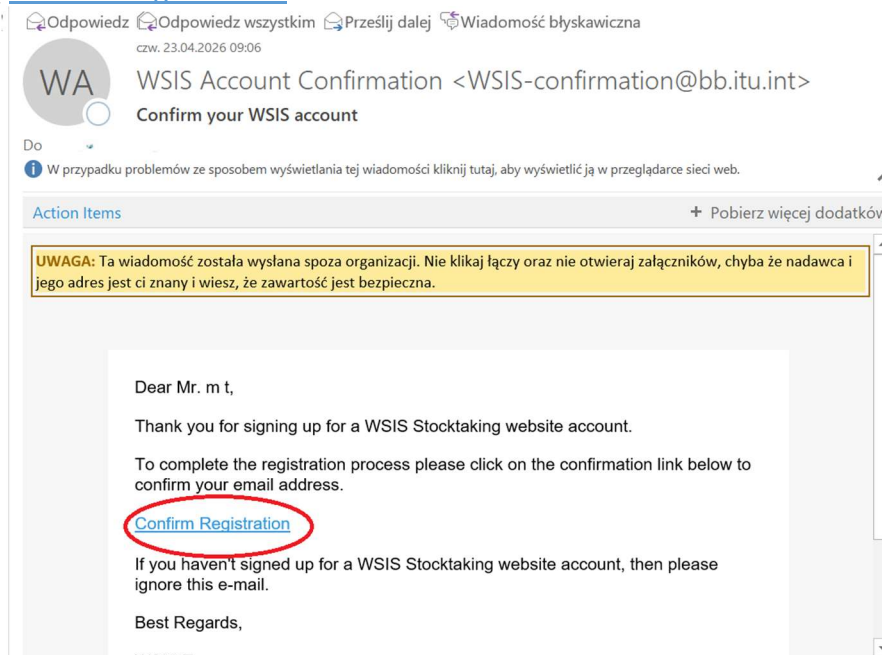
Odpowiedz Odpowiedz wszystkim Prześlij dalej Wiadomość błyskawiczna

czw. 23.04.2026 09:06

WA

WSIS Account Confirmation <WSIS-confirmation@bb.itu.int>

Confirm your WSIS account

Do

W przypadku problemów ze sposobem wyświetlania tej wiadomości kliknij tutaj, aby wyświetlić ją w przeglądarce sieci web.

Action Items

+ Pobierz więcej dodatków

UWAGA: Ta wiadomość została wysłana spoza organizacji. Nie klikaj łączy oraz nie otwieraj załączników, chyba że nadawca i jego adres jest ci znany i wiesz, że zawartość jest bezpieczna.

Dear Mr. m t,

Thank you for signing up for a WSIS Stocktaking website account.

To complete the registration process please click on the confirmation link below to confirm your email address.

Confirm Registration

If you haven't signed up for a WSIS Stocktaking website account, then please ignore this e-mail.

Best Regards,